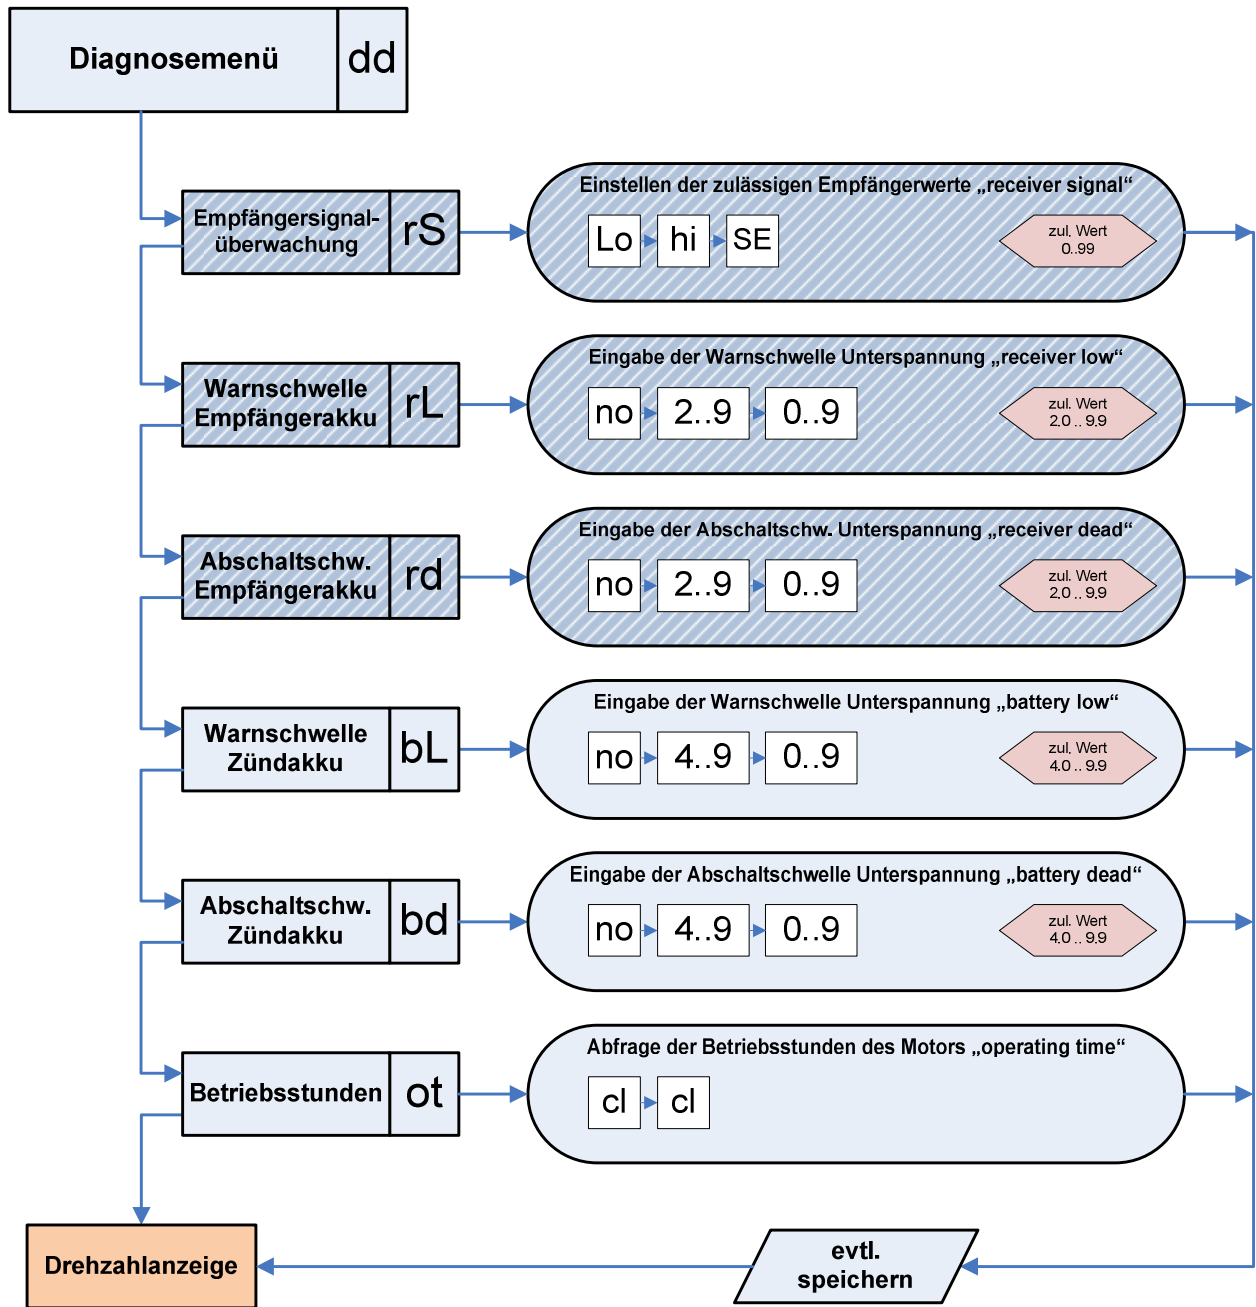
Diagnosemenü dd

Empfängersignalüberwachung rS

Einstellen der zulässigen Empfängerwerte „receiver signal“

Lo hi SE

zul. Wert 0..99

Warnschwelle Empfängerakku rL

Eingabe der Warnschwelle Unterspannung „receiver low“

no 2..9 0..9

zul. Wert 2,0 .. 9,9

Abschaltschw. Empfängerakku rd

Eingabe der Abschaltschw. Unterspannung „receiver dead“

no 2..9 0..9

zul. Wert 2,0 .. 9,9

Warnschwelle Zündakku bL

Eingabe der Warnschwelle Unterspannung „battery low“

no 4..9 0..9

zul. Wert 4,0 .. 9,9

Abschaltschw. Zündakku bd

Eingabe der Abschaltschwelle Unterspannung „battery dead“

no 4..9 0..9

zul. Wert 4,0 .. 9,9

Betriebsstunden ot

Abfrage der Betriebsstunden des Motors „operating time“

cl cl

Drehzahlanzeige

evtl. speichern